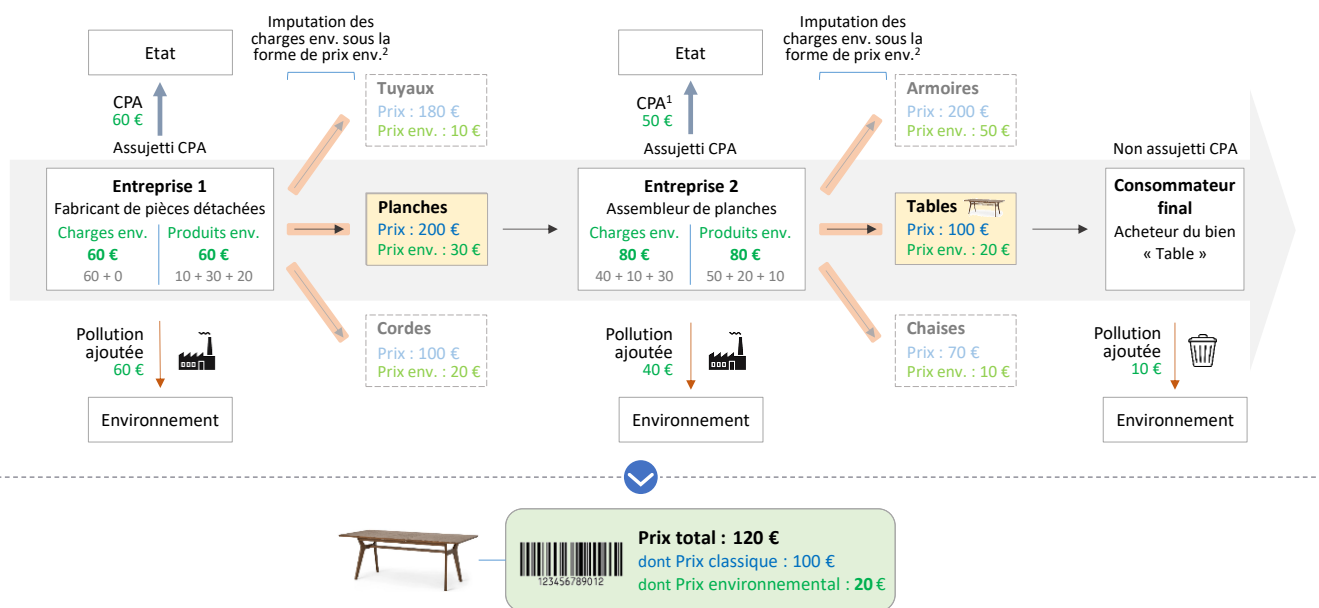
Imputation des charges env. sous la forme de prix env.$^2$

Etat

CPA
60 €
Assujetti CPA

Tuyaux
Prix : 180 €
Prix env. : 10 €

Entreprise 1
Fabricant de pièces détachées

| Charges env. | Produits env. |
|---|---|
| 60 € | 60 € |
| 60 + 0 | 10 + 30 + 20 |

Planches
Prix : 200 €
Prix env. : 30 €

Cordes
Prix : 100 €
Prix env. : 20 €

Pollution ajoutée
60 €

Environnement

Imputation des charges env. sous la forme de prix env.$^2$

Etat

CPA$^1$
50 €
Assujetti CPA

Armoires
Prix : 200 €
Prix env. : 50 €

Entreprise 2
Assembleur de planches

| Charges env. | Produits env. |
|---|---|
| 80 € | 80 € |
| 40 + 10 + 30 | 50 + 20 + 10 |

Tables
Prix : 100 €
Prix env. : 20 €

Chaises
Prix : 70 €
Prix env. : 10 €

Pollution ajoutée
40 €

Environnement

Non assujetti CPA

Consommateur final
Acheteur du bien « Table »

Pollution ajoutée
10 €

Environnement

123456789012

Prix total : 120 €
dont Prix classique : 100 €
dont Prix environnemental : 20 €